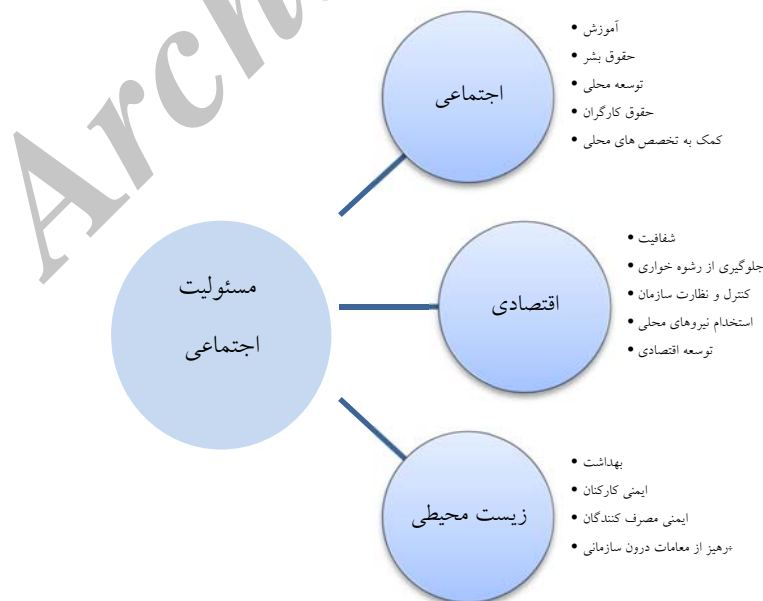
Arch

مسئولیت اجتماعی

اجتماعی

• آموزش
• حقوق بشر
• توسعه محلی
• حقوق کارگران
• کمک به تخصص های محلی

اقتصادی

• شفافیت
• جلوگیری از رشوه خواری
• کنترل و نظارت سازمان
• استخدام نیروهای محلی
• توسعه اقتصادی

زیست محیطی

• بهداشت
• ایمنی کارکنان
• ایمنی مصرف کنندگان
• پرهیز از معامات درون سازمانی